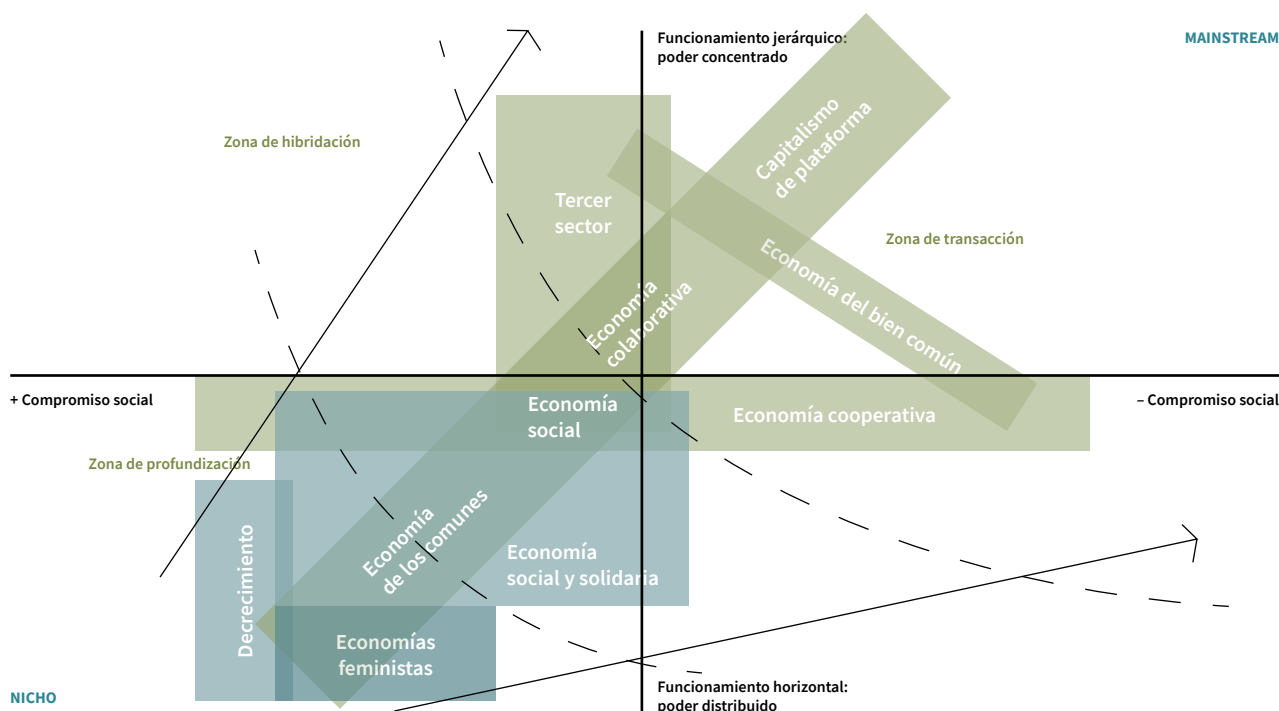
Funcionamiento jerárquico: poder concentrado

MAINSTREAM

Zona de hibridación

Capitalismo de plataforma

Tercer sector

Zona de transacción

Economía colaborativa

Economía del bien común

+ Compromiso social

Economía social

Economía cooperativa

– Compromiso social

Zona de profundización

Decrecimiento

Economía de los comunes

Economía social y solidaria

Economías feministas

NICHO

Funcionamiento horizontal: poder distribuido